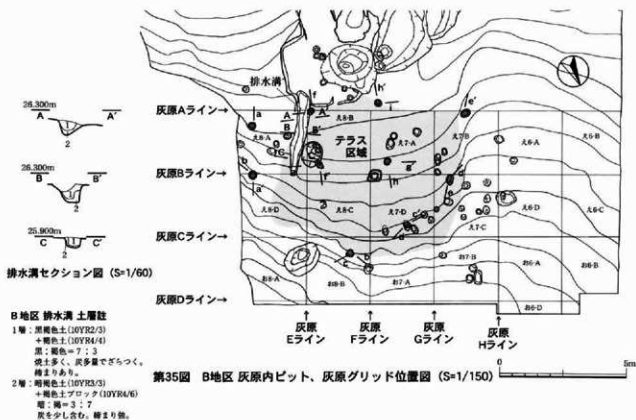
26.300m
A A′
2

26.300m
B B′
2

25.900m
C C′
2

排水溝セクション図 (S=1/60)

B地区 排水溝 土層註
1層：黒褐色土(10YR2/3)
＋褐色土(10YR4/4)
黒：褐色＝7：3
焼土多く、炭多量でざらつく。
締まりあり。
2層：暗褐色土(10YR3/3)
＋褐色土ブロック(10YR4/6)
暗：褐＝3：7
炭を少し含む。締まり強。

排水溝
灰原Aライン→
灰原Bライン→
灰原Cライン→
灰原Dライン→
テラス
区域
a
a′
b
b′
c
c′
d
e
e′
f
f′
g
h
h′
i
A
A′
B
B′
C
C′
え8-B
え7-A
え7-B
え6-A
え6-B
え8-C
え7-D
え7-C
え6-D
え6-C
お8-A
お8-B
お7-A
お7-B
お6-A
お6-B
お6-D

灰原
Eライン
灰原
Fライン
灰原
Gライン
灰原
Hライン

第35図 B地区 灰原内ピット、灰原グリッド位置図 (S=1/150)
0
5m